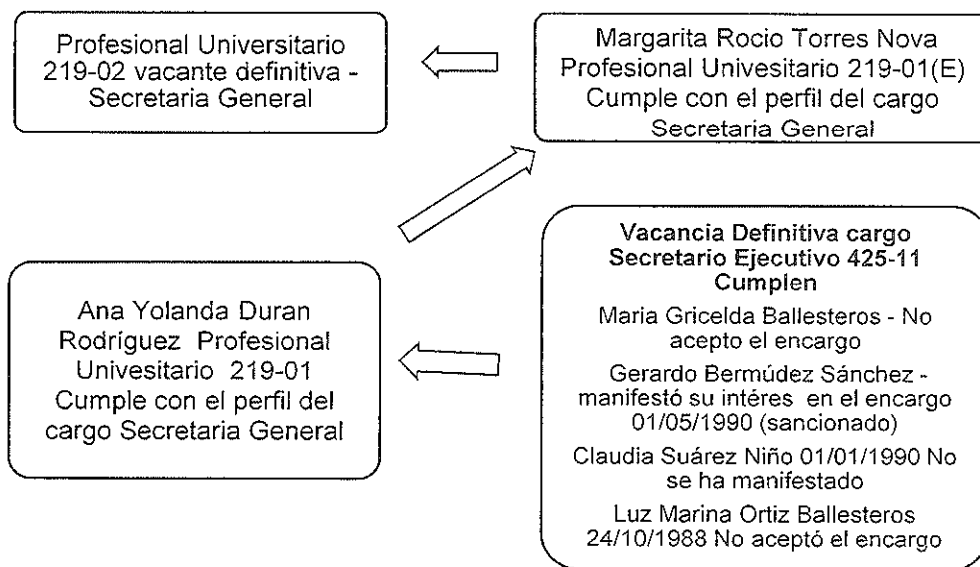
Profesional Universitario 219-02 vacante definitiva - Secretaria General

Margarita Rocio Torres Nova Profesional Univesitario 219-01(E) Cumple con el perfil del cargo Secretaria General

Ana Yolanda Duran Rodríguez Profesional Univesitario 219-01 Cumple con el perfil del cargo Secretaria General

**Vacancia Definitiva cargo Secretario Ejecutivo 425-11 Cumplen**

Maria Gricelda Ballesteros - No acepto el encargo

Gerardo Bermúdez Sánchez - manifestó su intéres en el encargo 01/05/1990 (sancionado)

Claudia Suárez Niño 01/01/1990 No se ha manifestado

Luz Marina Ortiz Ballesteros 24/10/1988 No aceptó el encargo